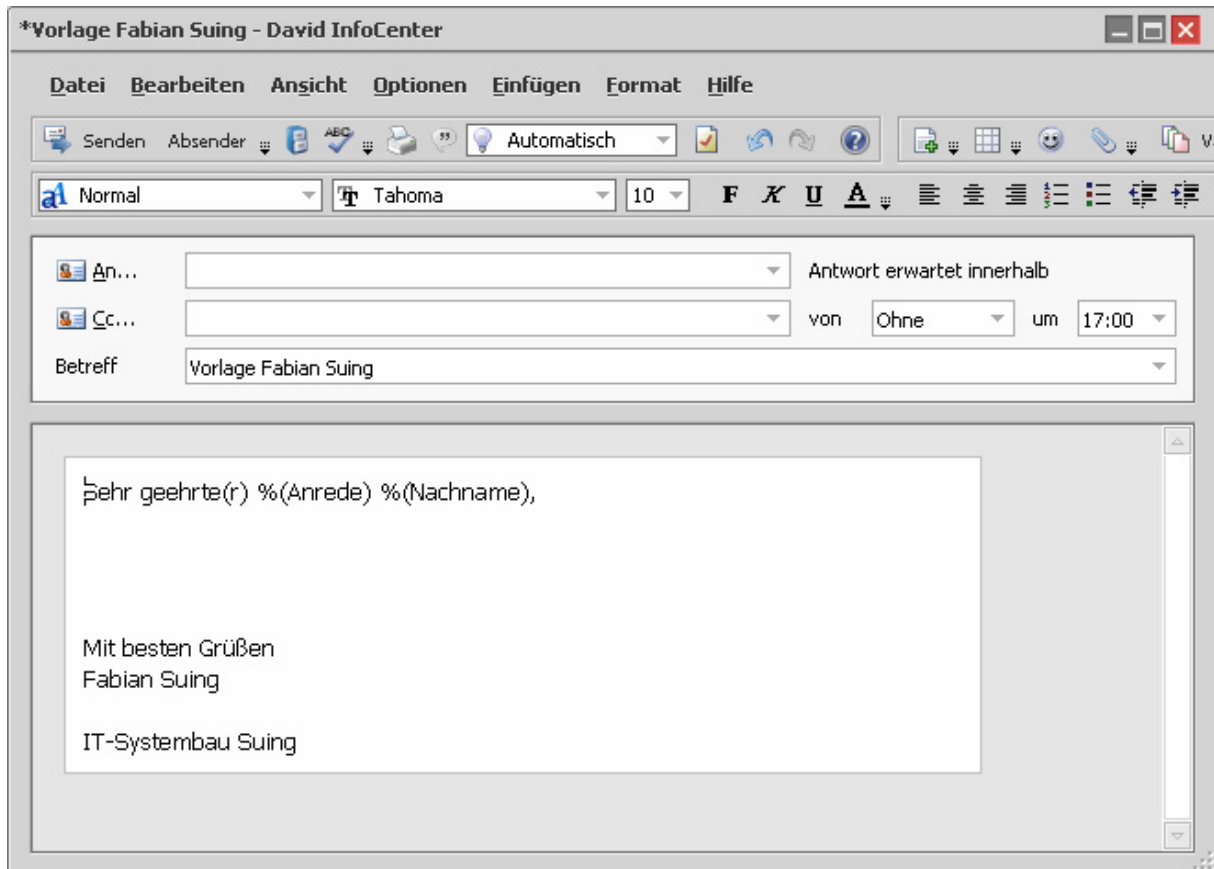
*Vorlage Fabian Suing - David InfoCenter

Datei Bearbeiten Ansicht Optionen Einfügen Format Hilfe

Senden Absender Automatisch

Normal Tahoma 10 F K U A

An...
Cc...
Betreff Vorlage Fabian Suing

Antwort erwartet innerhalb
von Ohne um 17:00

Sehr geehrte(r) %(Anrede) %(Nachname),

Mit besten Grüßen
Fabian Suing

IT-Systembau Suing